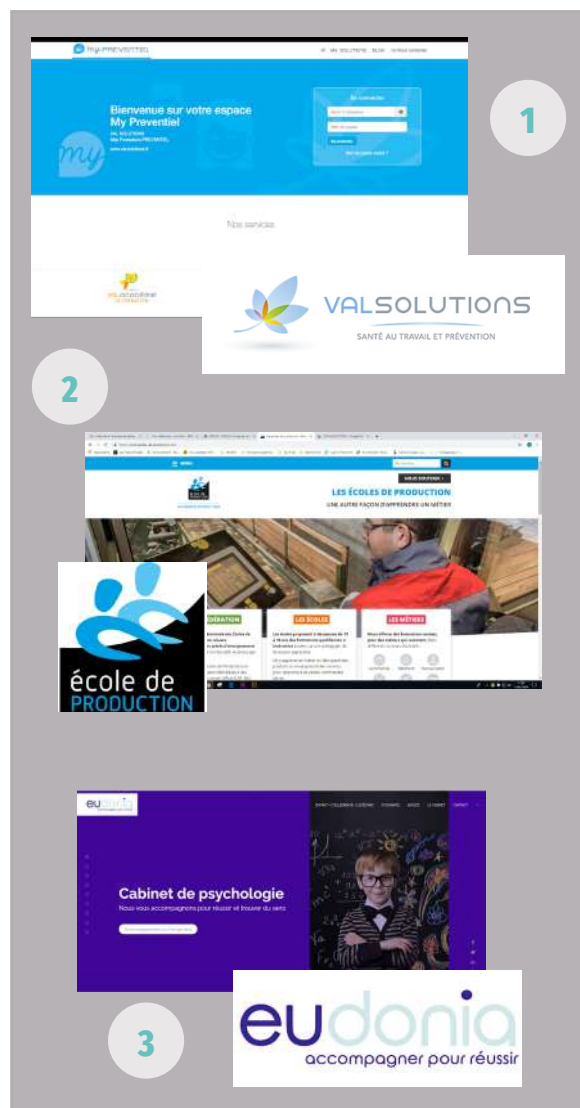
My PREVENTIEL

Bienvenue sur votre espace My Preventiel

Se connecter

Nos services

1

VALSOLUTIONS
SANTÉ AU TRAVAIL ET PRÉVENTION

2

LES ÉCOLES DE PRODUCTION
UNE AUTRE FAÇON D'APPRENDRE UN MÉTIER

LES ÉCOLES

LES MÉTIERS

école de PRODUCTION

eudonia

Cabinet de psychologie

Nous vous accompagnons pour réussir et trouver du sens

3

eudonia
accompagner pour réussir